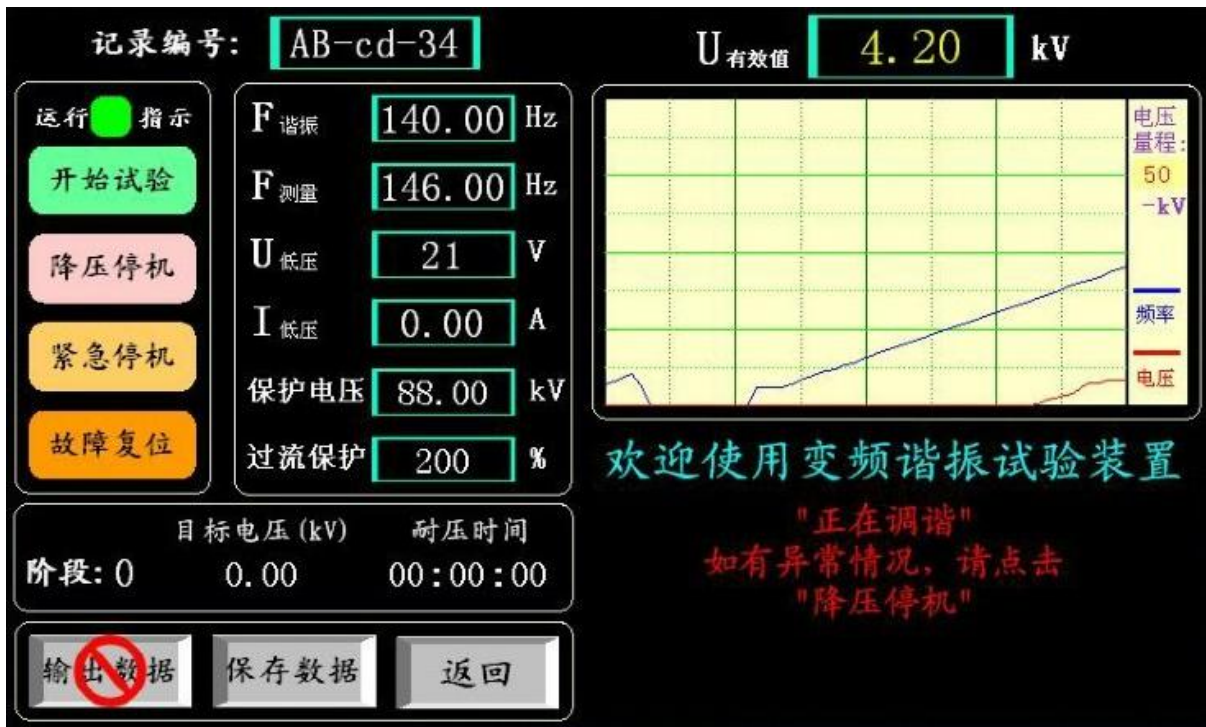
记录编号: AB-cd-34

U有效值 4.20 kV

运行 指示

开始试验

降压停机

紧急停机

故障复位

F谐振 140.00 Hz

F测量 146.00 Hz

U低压 21 V

I低压 0.00 A

保护电压 88.00 kV

过流保护 200 %

电压量程: 50 -kV

频率

电压

欢迎使用变频谐振试验装置

"正在调谐"
如有异常情况, 请点击
"降压停机"

目标电压(kV) 耐压时间

阶段: 0 0.00 00:00:00

输出数据 保存数据 返回